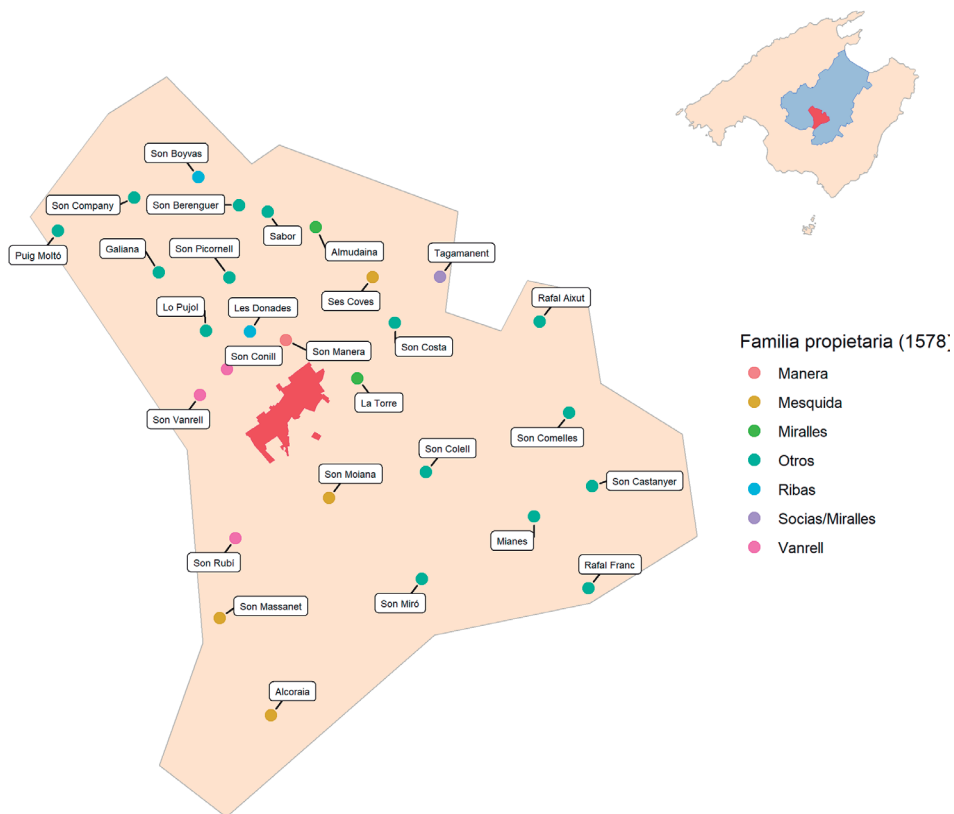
Son Boyvas
Son Company
Son Berenguer
Sabor
Almudaina
Puig Moltó
Galiana
Son Picornell
Tagamanent
Ses Coves
Rafal Aixut
Lo Pujol
Les Donades
Son Costa
Son Conill
Son Manera
La Torre
Son Vanrell
Son Comelles
Son Colell
Son Moiana
Son Castanyer
Mianes
Son Rubí
Rafal Franc
Son Massanet
Son Miró
Alcoraia

Familia propietaria (1578)
Manera
Mesquida
Miralles
Otros
Ribas
Socias/Miralles
Vanrell